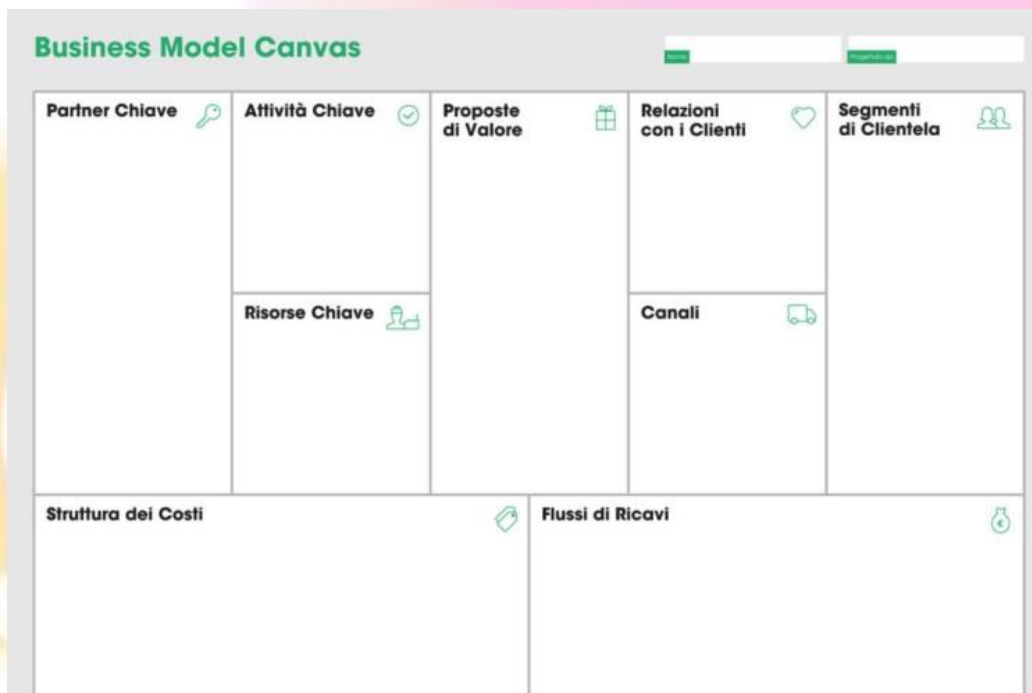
Business Model Canvas

Nome

Progettato da

Partner Chiave

Attività Chiave

Proposte di Valore

Relazioni con i Clienti

Segmenti di Clientela

Risorse Chiave

Canali

Struttura dei Costi

Flussi di Ricavi